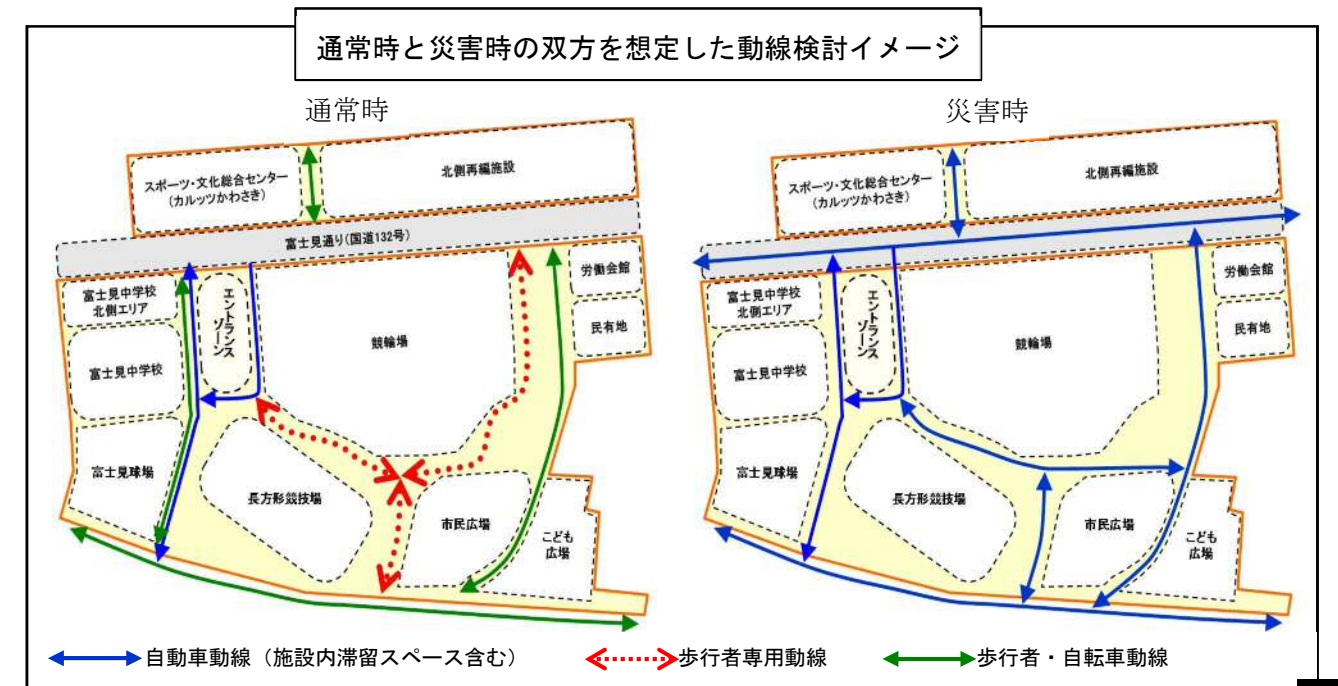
通常時と災害時の双方を想定した動線検討イメージ

通常時

スポーツ・文化総合センター
（カルッツかわさき）

北側再編施設

富士見通り（国道132号）

富士見中学校
北側エリア

エントランスゾーン

労働会館

民有地

競輪場

富士見中学校

富士見球場

長方形競技場

市民広場

こども広場

災害時

スポーツ・文化総合センター
（カルッツかわさき）

北側再編施設

富士見中学校
北側エリア

エントランスゾーン

労働会館

民有地

競輪場

富士見中学校

富士見球場

長方形競技場

市民広場

こども広場

自動車動線（施設内滞留スペース含む）　歩行者専用動線　歩行者・自転車動線